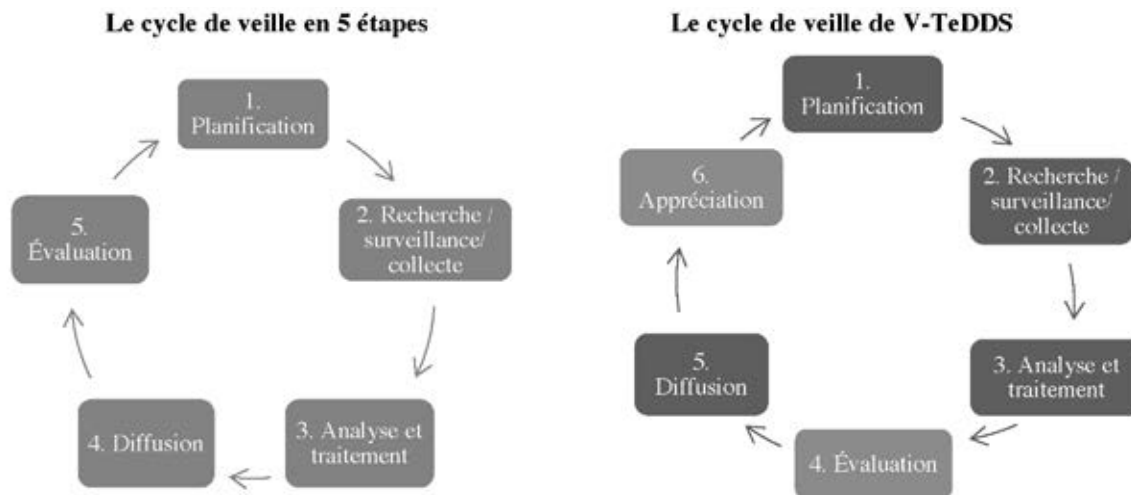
Le cycle de veille en 5 étapes

1. Planification

2. Recherche / surveillance/ collecte

3. Analyse et traitement

4. Diffusion

5. Évaluation

Le cycle de veille de V-TeDDS

1. Planification

2. Recherche / surveillance/ collecte

3. Analyse et traitement

4. Évaluation

5. Diffusion

6. Appréciation